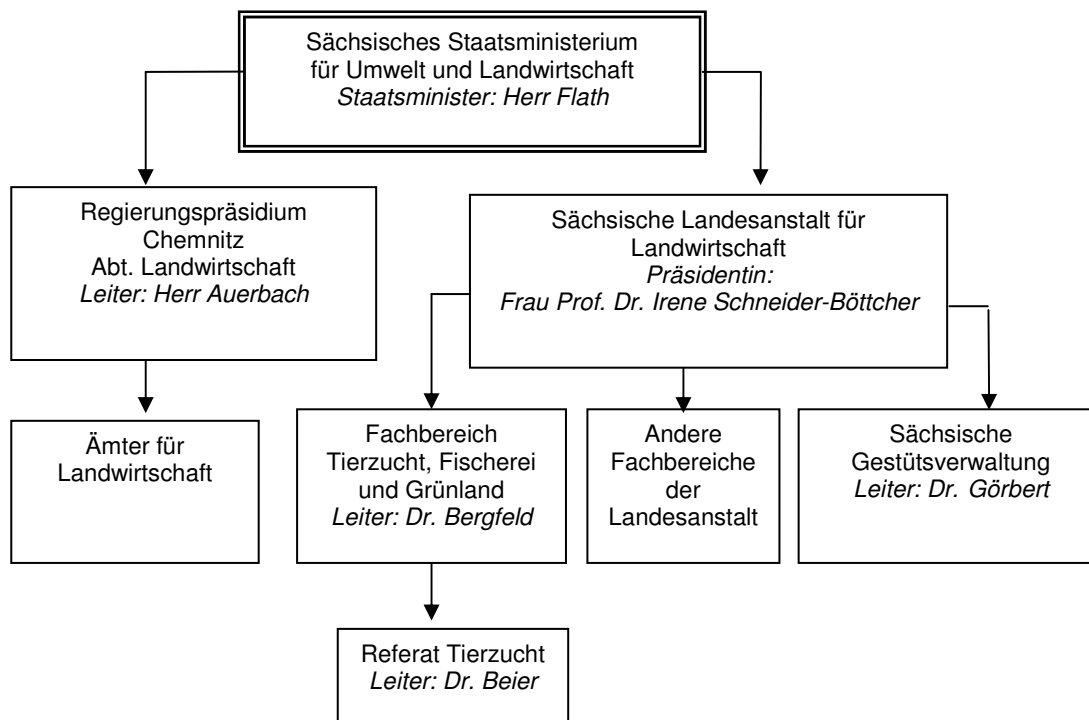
Sächsisches Staatsministerium für Umwelt und Landwirtschaft
Staatsminister: Herr Flath

Regierungspräsidium Chemnitz
Abt. Landwirtschaft
Leiter: Herr Auerbach

Sächsische Landesanstalt für Landwirtschaft
Präsidentin:
Frau Prof. Dr. Irene Schneider-Böttcher

Ämter für Landwirtschaft

Fachbereich Tierzucht, Fischerei und Grünland
Leiter: Dr. Bergfeld

Andere Fachbereiche der Landesanstalt

Sächsische Gestütsverwaltung
Leiter: Dr. Görbert

Referat Tierzucht
Leiter: Dr. Beier